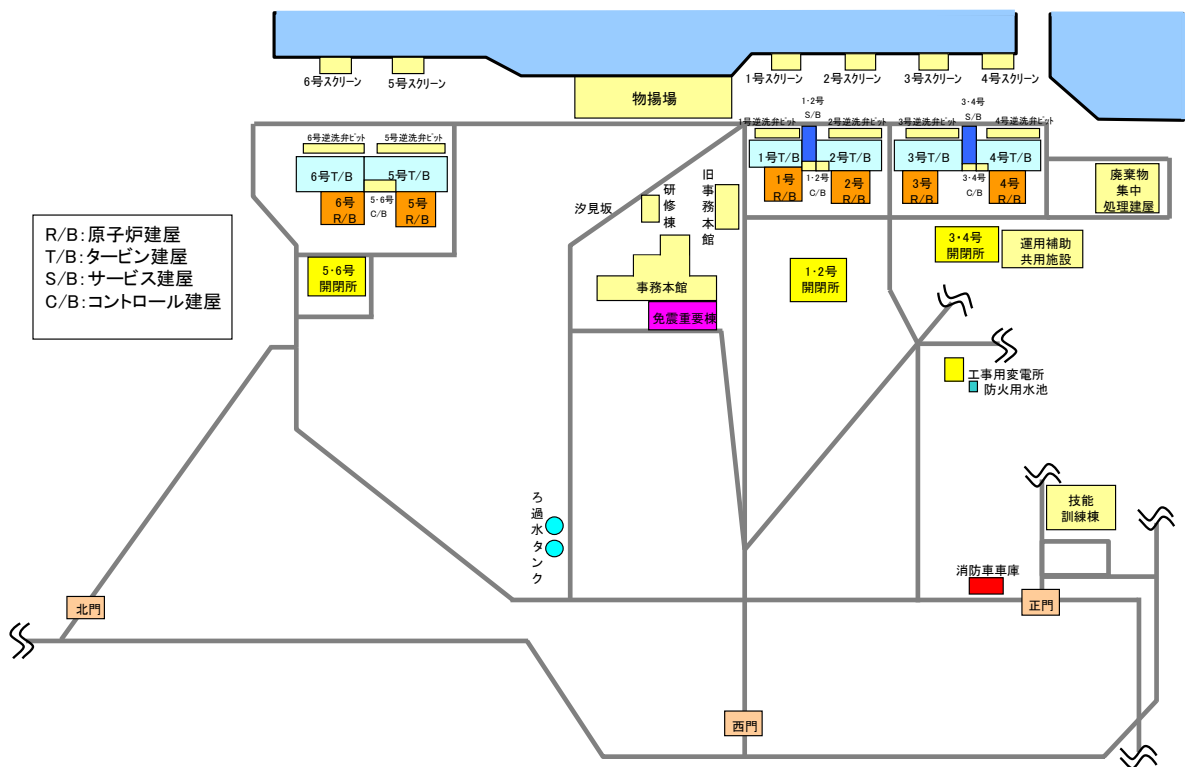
6号スクリーン
5号スクリーン
物揚場
1号スクリーン
2号スクリーン
3号スクリーン
4号スクリーン
1·2号
S/B
3·4号
S/B
6号逆洗弁ピット
5号逆洗弁ピット
1号逆洗弁ピット
2号逆洗弁ピット
3号逆洗弁ピット
4号逆洗弁ピット
6号T/B
5号T/B
1号T/B
2号T/B
3号T/B
4号T/B
6号
R/B
5·6号
C/B
5号
R/B
1号
R/B
1·2号
C/B
2号
R/B
3号
R/B
3·4号
C/B
4号
R/B
廃棄物
集中
処理建屋
R/B:原子炉建屋
T/B:タービン建屋
S/B:サービス建屋
C/B:コントロール建屋
汐見坂
研修棟
旧事務本館
5·6号
開閉所
事務本館
免震重要棟
1·2号
開閉所
3·4号
開閉所
運用補助
共用施設
工事用変電所
防火用水池
ろ過水タンク
技能
訓練棟
消防車車庫
北門
正門
西門